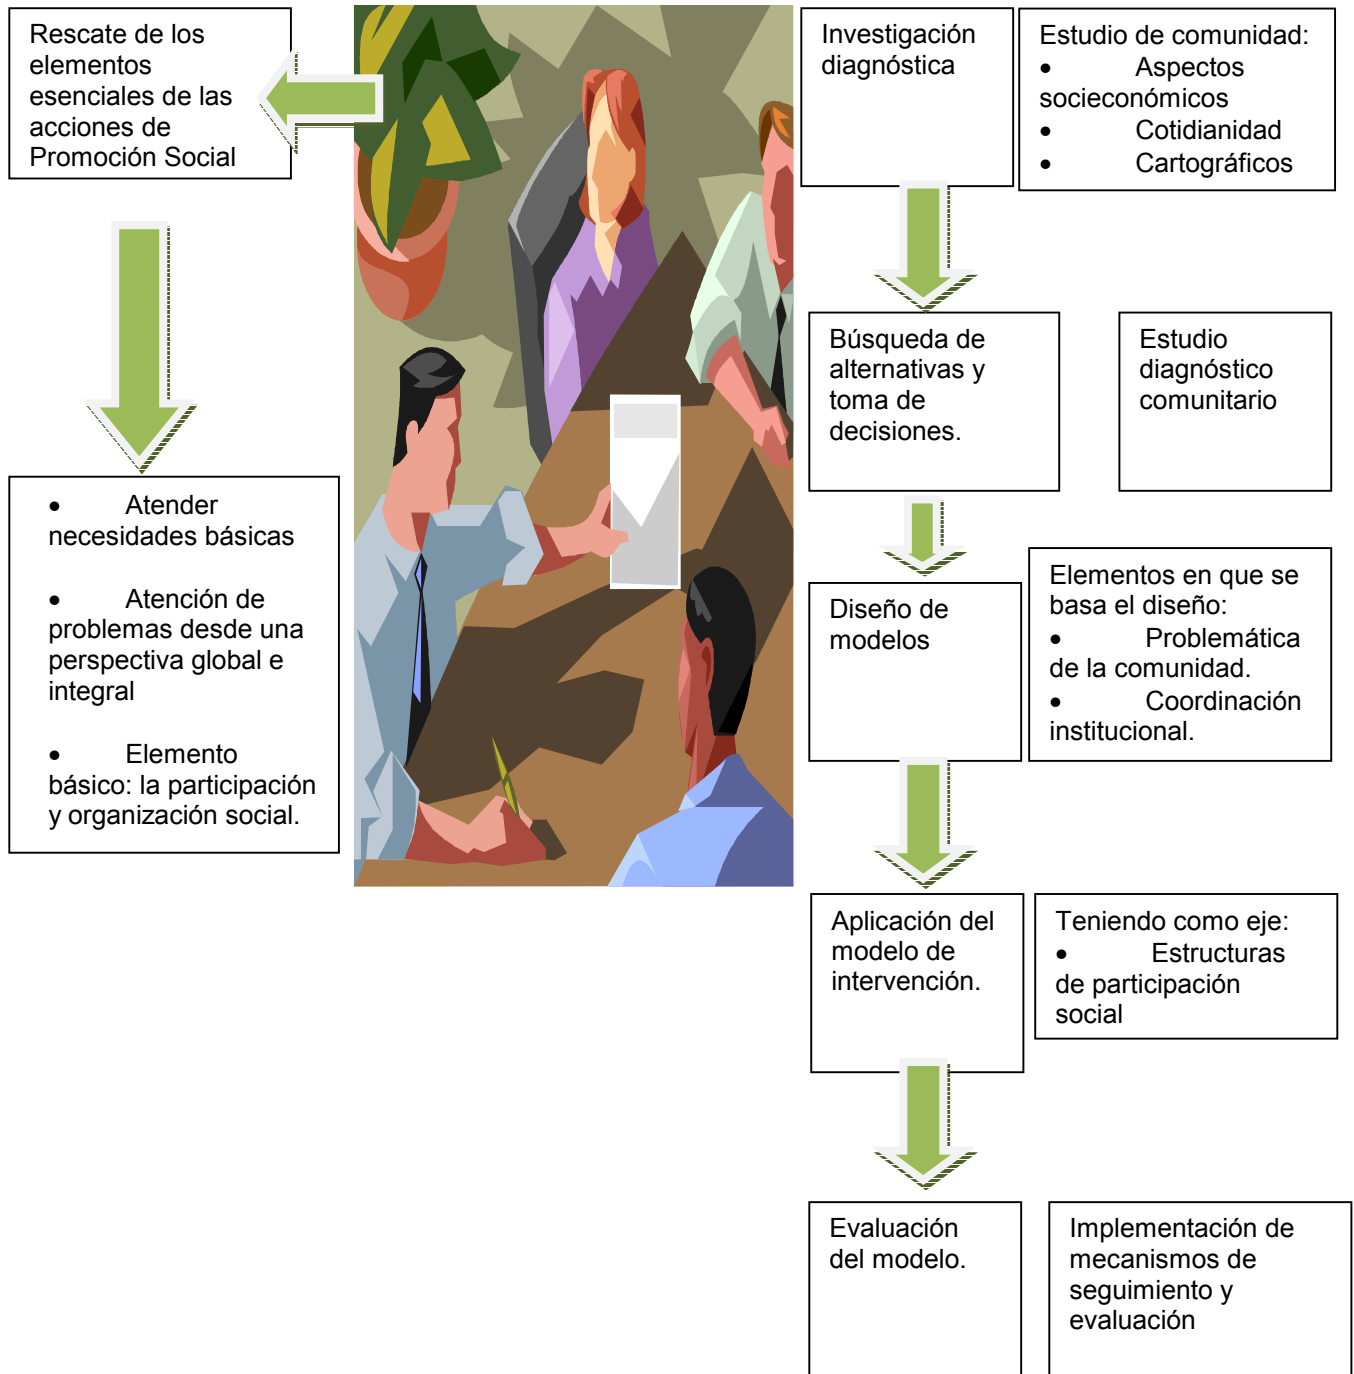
Rescate de los elementos esenciales de las acciones de Promoción Social

• Atender necesidades básicas

• Atención de problemas desde una perspectiva global e integral

• Elemento básico: la participación y organización social.

Investigación diagnóstica

Estudio de comunidad:
• Aspectos socieconómicos
• Cotidianidad
• Cartográficos

Búsqueda de alternativas y toma de decisiones.

Estudio diagnóstico comunitario

Diseño de modelos

Elementos en que se basa el diseño:
• Problemática de la comunidad.
• Coordinación institucional.

Aplicación del modelo de intervención.

Teniendo como eje:
• Estructuras de participación social

Evaluación del modelo.

Implementación de mecanismos de seguimiento y evaluación